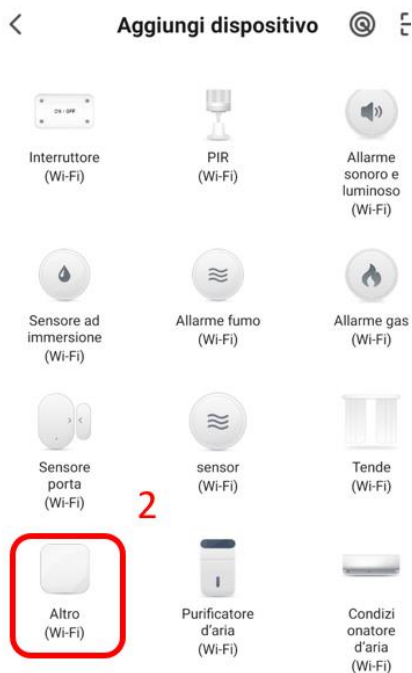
Aggiungi dispositivo

ON / OFF

Interruttore
(Wi-Fi)

PIR
(Wi-Fi)

Allarme sonoro e luminoso
(Wi-Fi)

Sensore ad immersione
(Wi-Fi)

Allarme fumo
(Wi-Fi)

Allarme gas
(Wi-Fi)

Sensore porta
(Wi-Fi)

sensor
(Wi-Fi)

Tende
(Wi-Fi)

2

Altro
(Wi-Fi)

Purificatore d'aria
(Wi-Fi)

Condizionatore d'aria
(Wi-Fi)